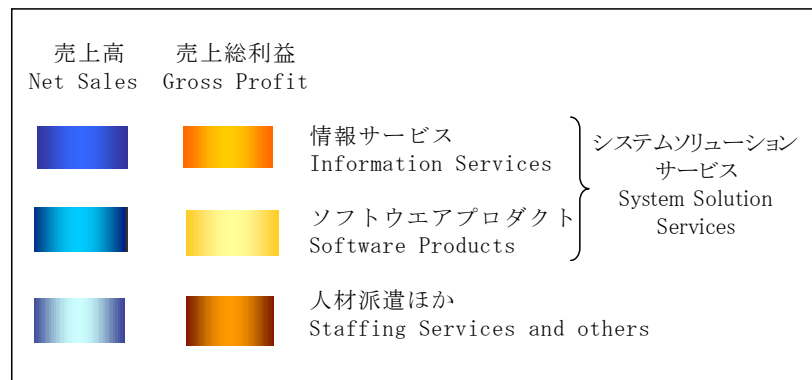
売上高
Net Sales

売上総利益
Gross Profit

情報サービス
Information Services

ソフトウエアプロダクト
Software Products

システムソリューションサービス
System Solution Services

人材派遣ほか
Staffing Services and others